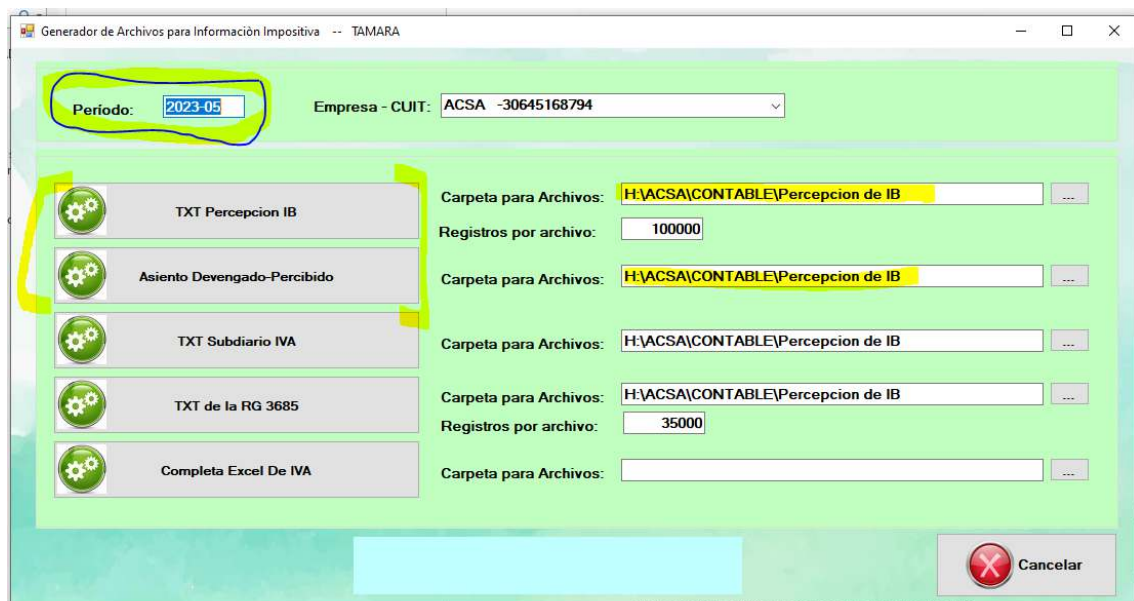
Generador de Archivos para Informaciòn Impositiva -- TAMARA

Período: 2023-05

Empresa - CUIT: ACSA -30645168794

TXT Percepcion IB

Carpeta para Archivos: H:\ACSA\CONTABLE\Percepcion de IB ...

Registros por archivo: 100000

Asiento Devengado-Percibido

Carpeta para Archivos: H:\ACSA\CONTABLE\Percepcion de IB ...

TXT Subdiario IVA

Carpeta para Archivos: H:\ACSA\CONTABLE\Percepcion de IB ...

TXT de la RG 3685

Carpeta para Archivos: H:\ACSA\CONTABLE\Percepcion de IB ...

Registros por archivo: 35000

Completa Excel De IVA

Carpeta para Archivos: ...

Cancelar